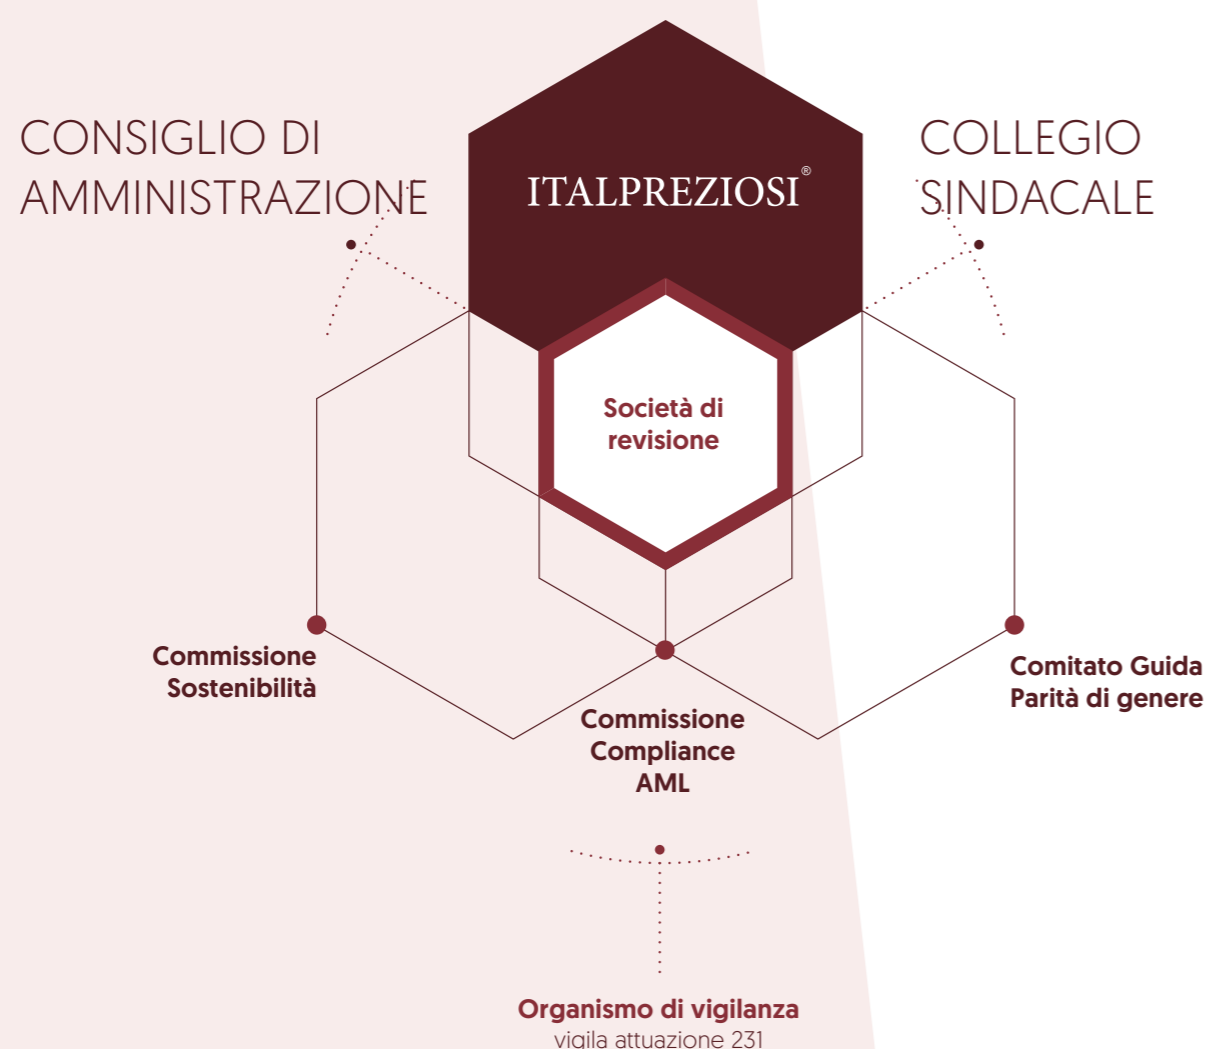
CONSIGLIO DI AMMINISTRAZIONE

ITALPREZIOSI®

COLLEGIO SINDACALE

Società di revisione

Commissione Sostenibilità

Commissione Compliance AML

Comitato Guida Parità di genere

Organismo di vigilanza
vigila attuazione 231